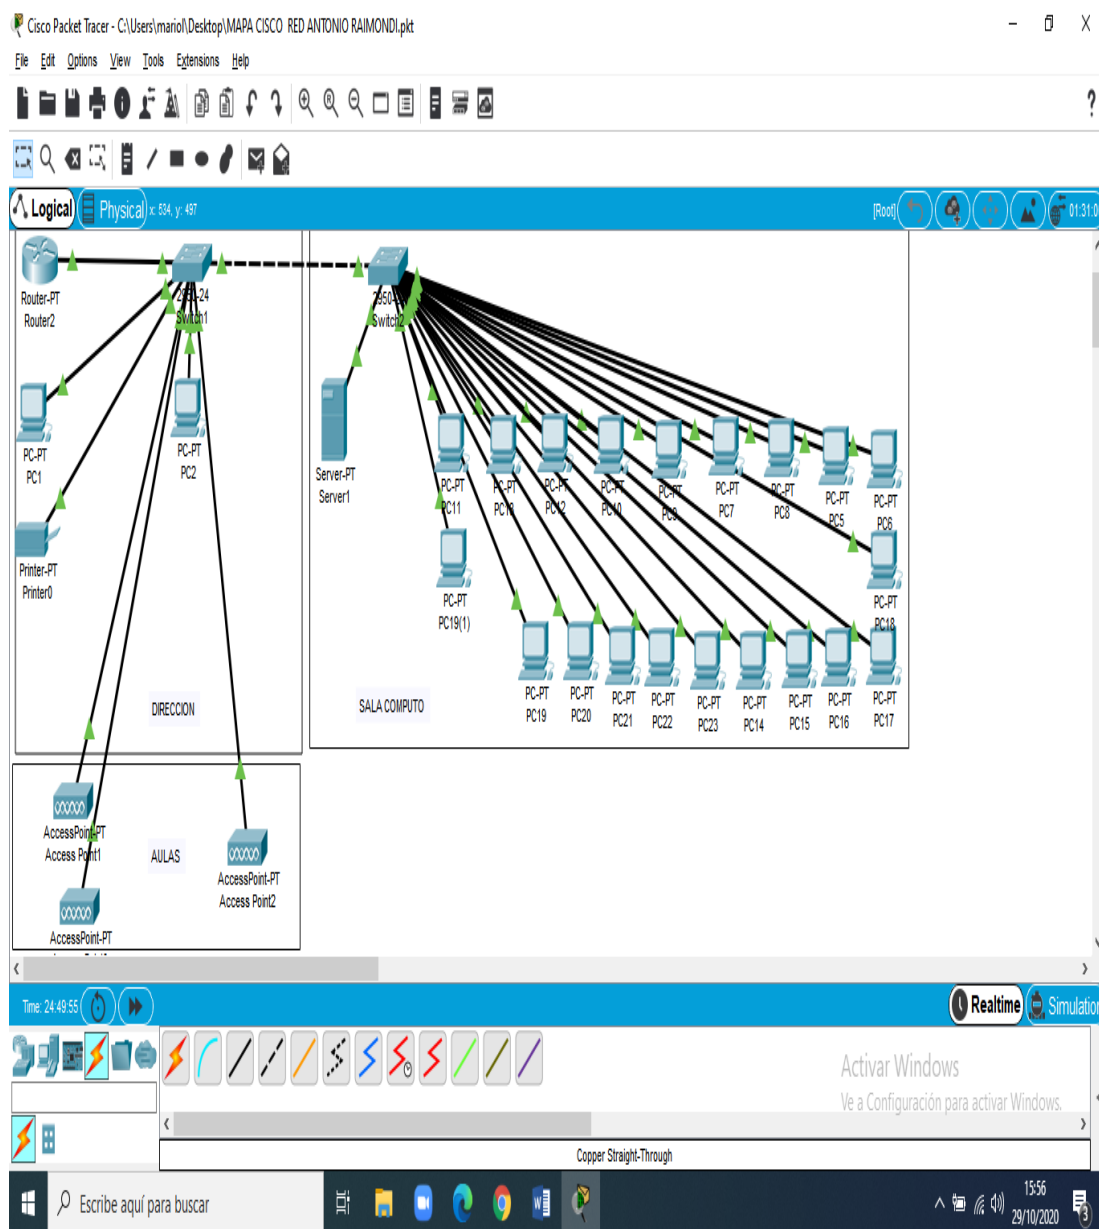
Cisco Packet Tracer - C:\Users\mariol\Desktop\MAPA CISCO RED ANTONIO RAIMONDI.pkt

File Edit Options View Tools Extensions Help

?

Logical Physical x: 534, y: 497 [Root] 01:31:0

Router-PT
Router2

2960-24
Switch1

2950-24
Switch2

PC-PT
PC1

PC-PT
PC2

Printer-PT
Printer0

Server-PT
Server1

PC-PT
PC11

PC-PT
PC13

PC-PT
PC12

PC-PT
PC10

PC-PT
PC9

PC-PT
PC7

PC-PT
PC8

PC-PT
PC5

PC-PT
PC6

PC-PT
PC19(1)

PC-PT
PC18

PC-PT
PC19

PC-PT
PC20

PC-PT
PC21

PC-PT
PC22

PC-PT
PC23

PC-PT
PC14

PC-PT
PC15

PC-PT
PC16

PC-PT
PC17

DIRECCION

SALA COMPUTO

AccessPoint-PT
Access Point1

AULAS

AccessPoint-PT
Access Point2

AccessPoint-PT

Time: 24:49:55

Realtime Simulation

Activar Windows
Ve a Configuración para activar Windows.

Copper Straight-Through

Escribe aquí para buscar

15:56
29/10/2020

3